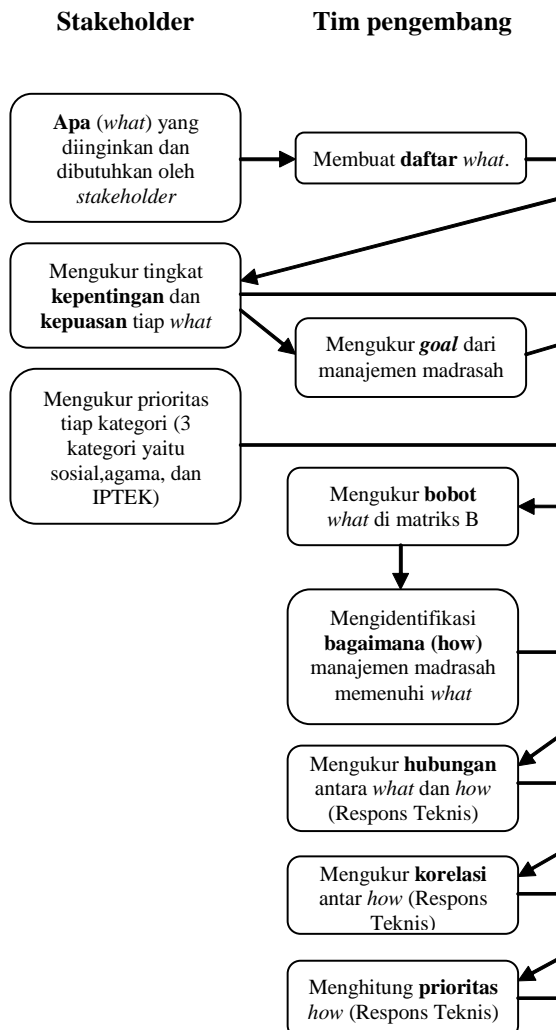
Stakeholder

Tim pengembang

Apa (what) yang diinginkan dan dibutuhkan oleh stakeholder

Membuat daftar what.

Mengukur tingkat kepentingan dan kepuasan tiap what

Mengukur goal dari manajemen madrasah

Mengukur prioritas tiap kategori (3 kategori yaitu sosial,agama, dan IPTEK)

Mengukur bobot what di matriks B

Mengidentifikasi bagaimana (how) manajemen madrasah memenuhi what

Mengukur hubungan antara what dan how (Respons Teknis)

Mengukur korelasi antar how (Respons Teknis)

Menghitung prioritas how (Respons Teknis)